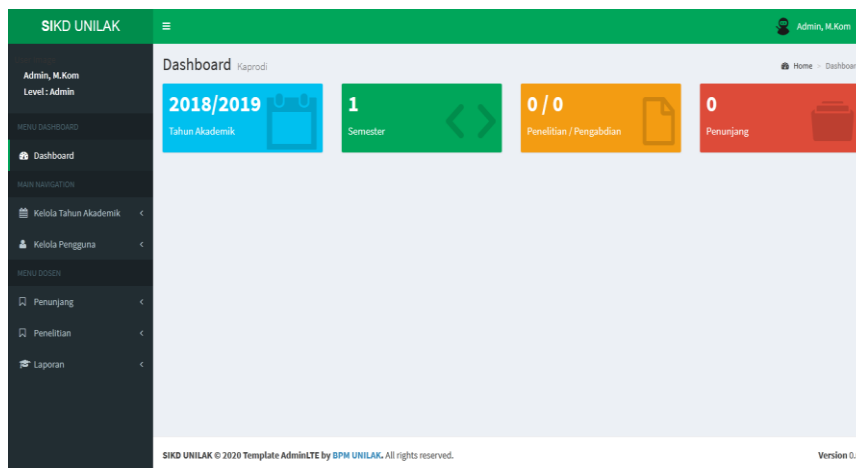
SIKD UNILAK

Admin, M.Kom

Dashboard Kaprodi

Home > Dashboar

Admin, M.Kom
Level : Admin

MENU DASHBOARD

Dashboard

MAIN NAVIGATION

Kelola Tahun Akademik

Kelola Pengguna

MENU DOSEN

Penunjang

Penelitian

Laporan

2018/2019
Tahun Akademik

1
Semester

0 / 0
Penelitian / Pengabdian

0
Penunjang

SIKD UNILAK © 2020 Template AdminLTE by BPM UNILAK. All rights reserved.

Version 0.